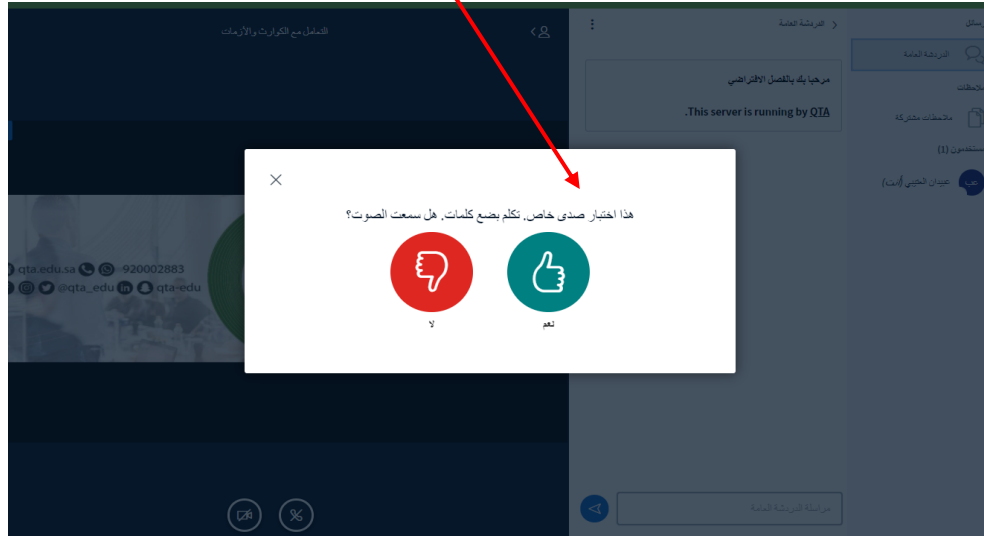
رسائل
الدردشة العامة
ملاحظات
ملاحظات مشتركة
المستخدمون (1)
عيدان الحتيبي (أنت)

الدردشة العامة
مرحبا بك بالفصل الافتراضي
This server is running by QTA.

التعامل مع الكوارث والأزمات

qta.edu.sa 920002883
@qta_edu qta-edu

هذا اختبار صدى خاص, تكلم بضع كلمات. هل سمعت الصوت؟
لا
نعم

مراسلة الدردشة العامة